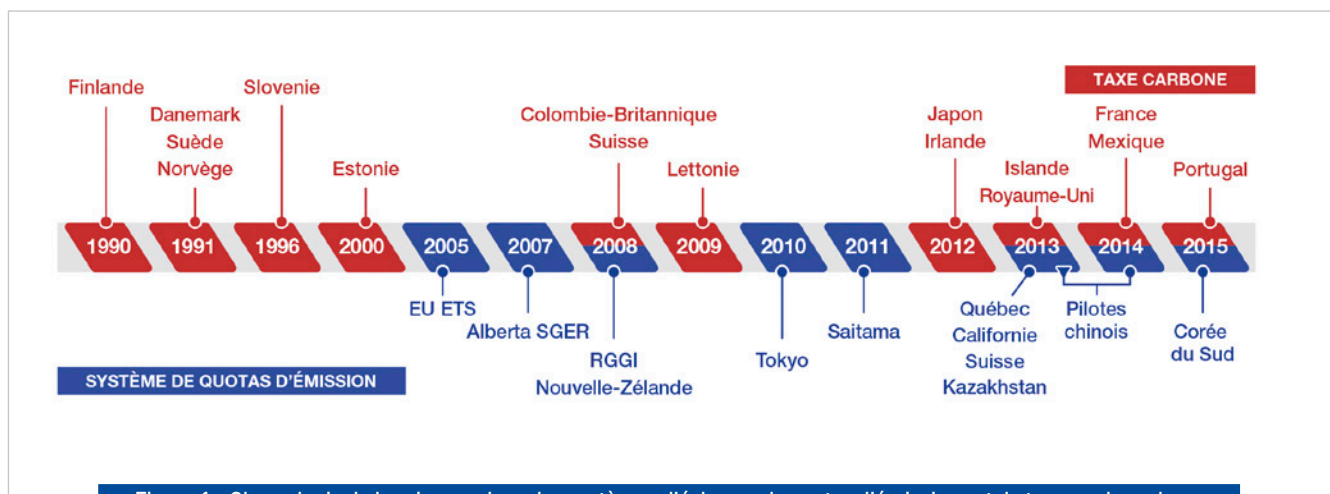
TAXE CARBONE

Finlande
Danemark
Suède
Norvège
Slovenie
Estonie
Colombie-Britannique
Suisse
Lettonie
Japon
Irlande
Islande
Royaume-Uni
France
Mexique
Portugal

1990 1991 1996 2000 2005 2007 2008 2009 2010 2011 2012 2013 2014 2015

EU ETS
Alberta SGER
RGGI
Nouvelle-Zélande
Tokyo
Saitama
Québec
Californie
Suisse
Kazakhstan
Pilotes chinois
Corée du Sud

SYSTÈME DE QUOTAS D'ÉMISSION

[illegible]